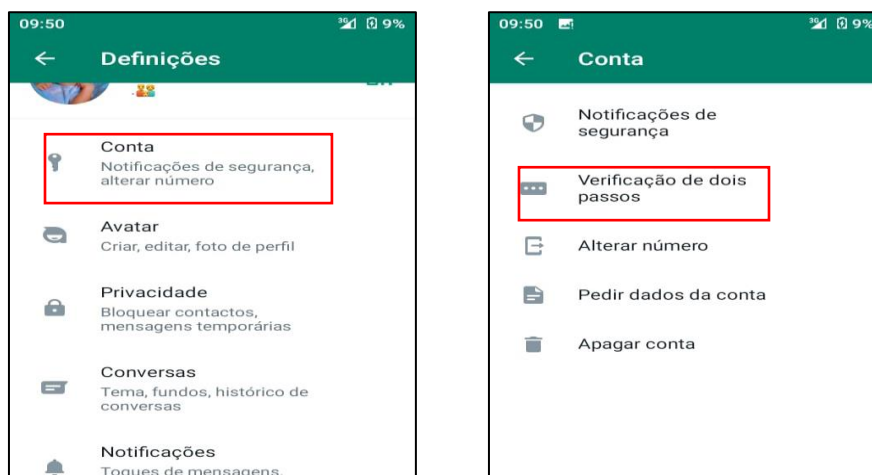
09:50

9%

← Definições

Conta
Notificações de segurança, alterar número

Avatar
Criar, editar, foto de perfil

Privacidade
Bloquear contactos, mensagens temporárias

Conversas
Tema, fundos, histórico de conversas

Notificações
Toques de mensagens,

09:50

9%

← Conta

Notificações de segurança

Verificação de dois passos

Alterar número

Pedir dados da conta

Apagar conta